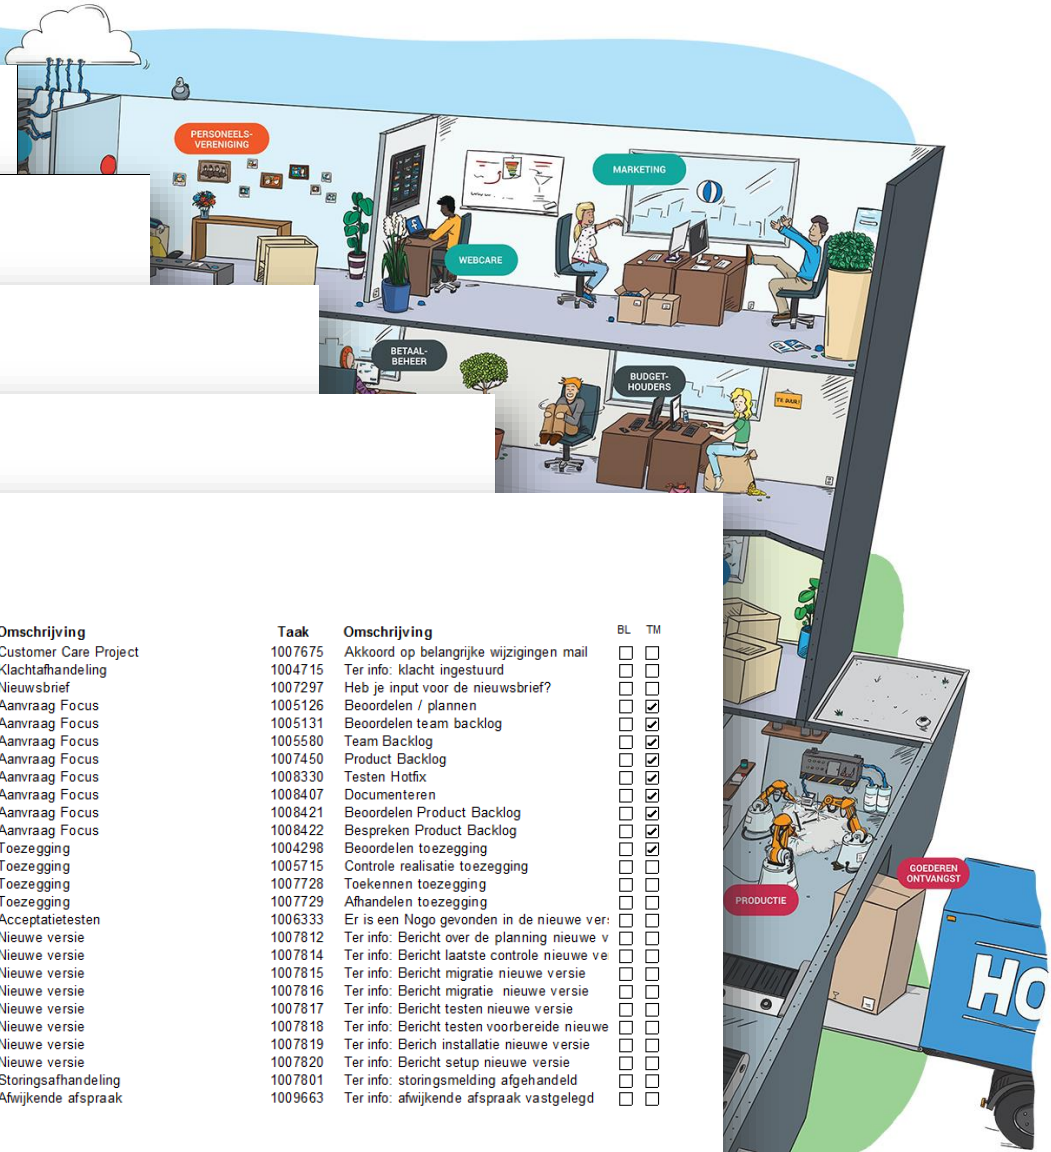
PERSONEELS-VERENIGING

MARKETING

WEBCARE

BETAAL-BEHEER

BUDGET-HOUDERS

TK BUUR!

| Omschrijving | Taak | Omschrijving | BL | TM |
|---|---|---|---|---|
| Customer Care Project | 1007675 | Akkoord op belangrijke wijzigingen mail | ☐ | ☐ |
| Klachtafhandeling | 1004715 | Ter info: klacht ingestuurd | ☐ | ☐ |
| Nieuwsbrief | 1007297 | Heb je input voor de nieuwsbrief? | ☐ | ☐ |
| Aanvraag Focus | 1005126 | Beoordelen / plannen | ☐ | ☑ |
| Aanvraag Focus | 1005131 | Beoordelen team backlog | ☐ | ☑ |
| Aanvraag Focus | 1005580 | Team Backlog | ☐ | ☑ |
| Aanvraag Focus | 1007450 | Product Backlog | ☐ | ☑ |
| Aanvraag Focus | 1008330 | Testen Hotfix | ☐ | ☑ |
| Aanvraag Focus | 1008407 | Documenteren | ☐ | ☑ |
| Aanvraag Focus | 1008421 | Beoordelen Product Backlog | ☐ | ☑ |
| Aanvraag Focus | 1008422 | Bespreken Product Backlog | ☐ | ☑ |
| Toezegging | 1004298 | Beoordelen toezegging | ☐ | ☑ |
| Toezegging | 1005715 | Controle realisatie toezegging | ☐ | ☐ |
| Toezegging | 1007728 | Toekennen toezegging | ☐ | ☐ |
| Toezegging | 1007729 | Afhandelen toezegging | ☐ | ☐ |
| Acceptatietesten | 1006333 | Er is een Nogo gevonden in de nieuwe ver: | ☐ | ☐ |
| Nieuwe versie | 1007812 | Ter info: Bericht over de planning nieuwe v | ☐ | ☐ |
| Nieuwe versie | 1007814 | Ter info: Bericht laatste controle nieuwe ve | ☐ | ☐ |
| Nieuwe versie | 1007815 | Ter info: Bericht migratie nieuwe versie | ☐ | ☐ |
| Nieuwe versie | 1007816 | Ter info: Bericht migratie nieuwe versie | ☐ | ☐ |
| Nieuwe versie | 1007817 | Ter info: Bericht testen nieuwe versie | ☐ | ☐ |
| Nieuwe versie | 1007818 | Ter info: Bericht testen voorbereide nieuwe | ☐ | ☐ |
| Nieuwe versie | 1007819 | Ter info: Berich installatie nieuwe versie | ☐ | ☐ |
| Nieuwe versie | 1007820 | Ter info: Bericht setup nieuwe versie | ☐ | ☐ |
| Storingsafhandeling | 1007801 | Ter info: storingsmelding afgehandeld | ☐ | ☐ |
| Afwijkende afspraak | 1009663 | Ter info: afwijkende afspraak vastgelegd | ☐ | ☐ |

GOEDEREN ONTVANGST

PRODUCTIE

HO